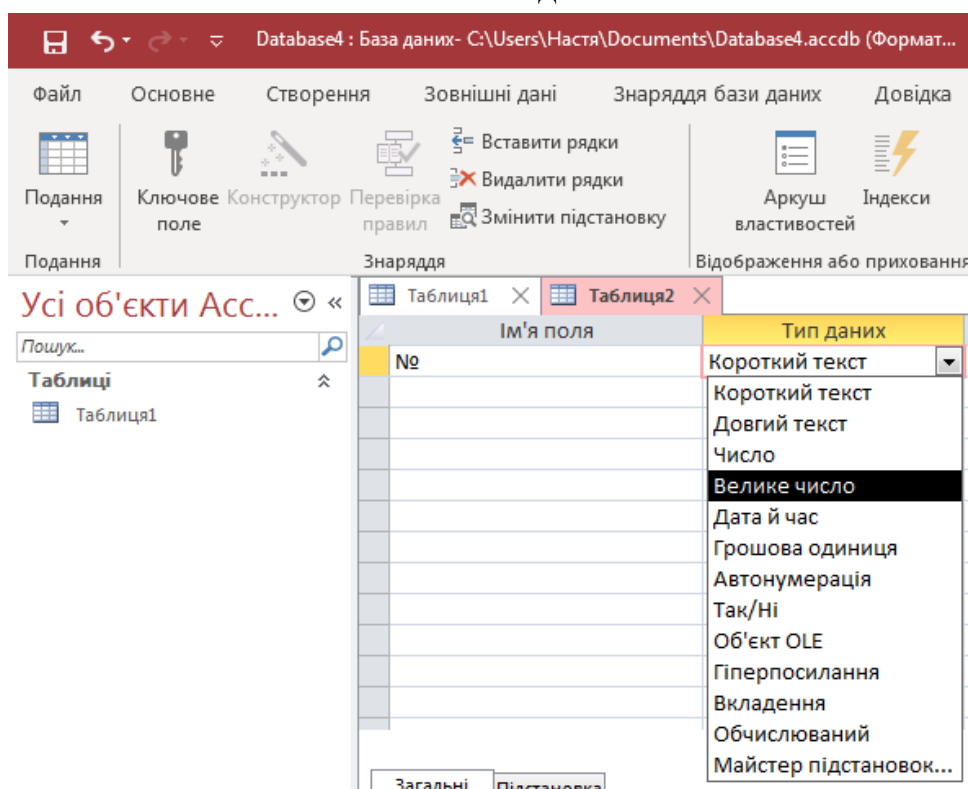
Database4 : База даних- C:\Users\Настя\Documents\Database4.accdb (Формат...

Файл Основне Створення Зовнішні дані Знаряддя бази даних Довідка

Подання
Ключове поле
Конструктор
Перевірка правил
Вставити рядки
Видалити рядки
Змінити підстановку
Аркуш властивостей
Індекси

Подання
Знаряддя
Відображення або приховання

Усі об'єкти Acc...
Пошук...
Таблиці
Таблиця1

Таблиця1
Таблиця2

| Ім'я поля | Тип даних |
|---|---|
| № | Короткий текст |

Короткий текст
Довгий текст
Число
Велике число
Дата й час
Грошова одиниця
Автонумерація
Так/Ні
Об'єкт OLE
Гіперпосилання
Вкладення
Обчислюваний
Майстер підстановок...

Загальні
Підстановка